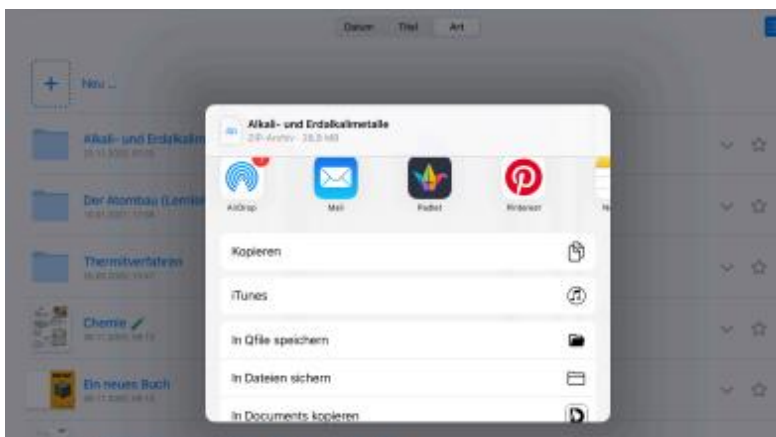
Datum Titel Art

Neu ...

Alkali- und Erdalkalim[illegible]

Der Atombau (Lernt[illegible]

Thermitverfahren

Chemie

Ein neues Buch

Alkali- und Erdalkalimetalle
ZIP-Archiv · 28,8 MB

AirDrop
Mail
Padlet
Pinterest

Kopieren

iTunes

In Qfile speichern

In Dateien sichern

In Documents kopieren